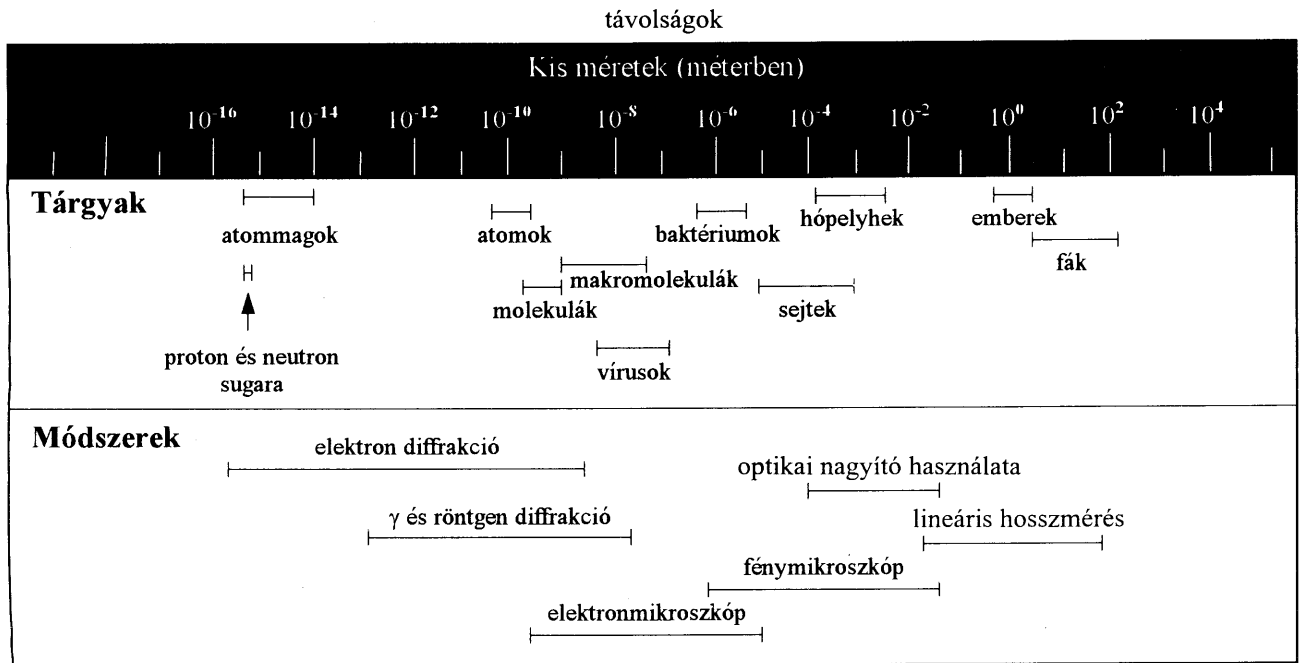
távolságok

Kis méretek (méterben)

$10^{-16}$ $10^{-14}$ $10^{-12}$ $10^{-10}$ $10^{-8}$ $10^{-6}$ $10^{-4}$ $10^{-2}$ $10^{0}$ $10^{2}$ $10^{4}$

Tárgyak

atommagok

atomok

baktériumok

hópelyhek

emberek

fák

makromolekulák

molekulák

sejtek

proton és neutron sugara

vírusok

Módszerek

elektron diffrakció

optikai nagyító használata

γ és röntgen diffrakció

lineáris hosszmérés

fénymikroszkóp

elektronmikroszkóp